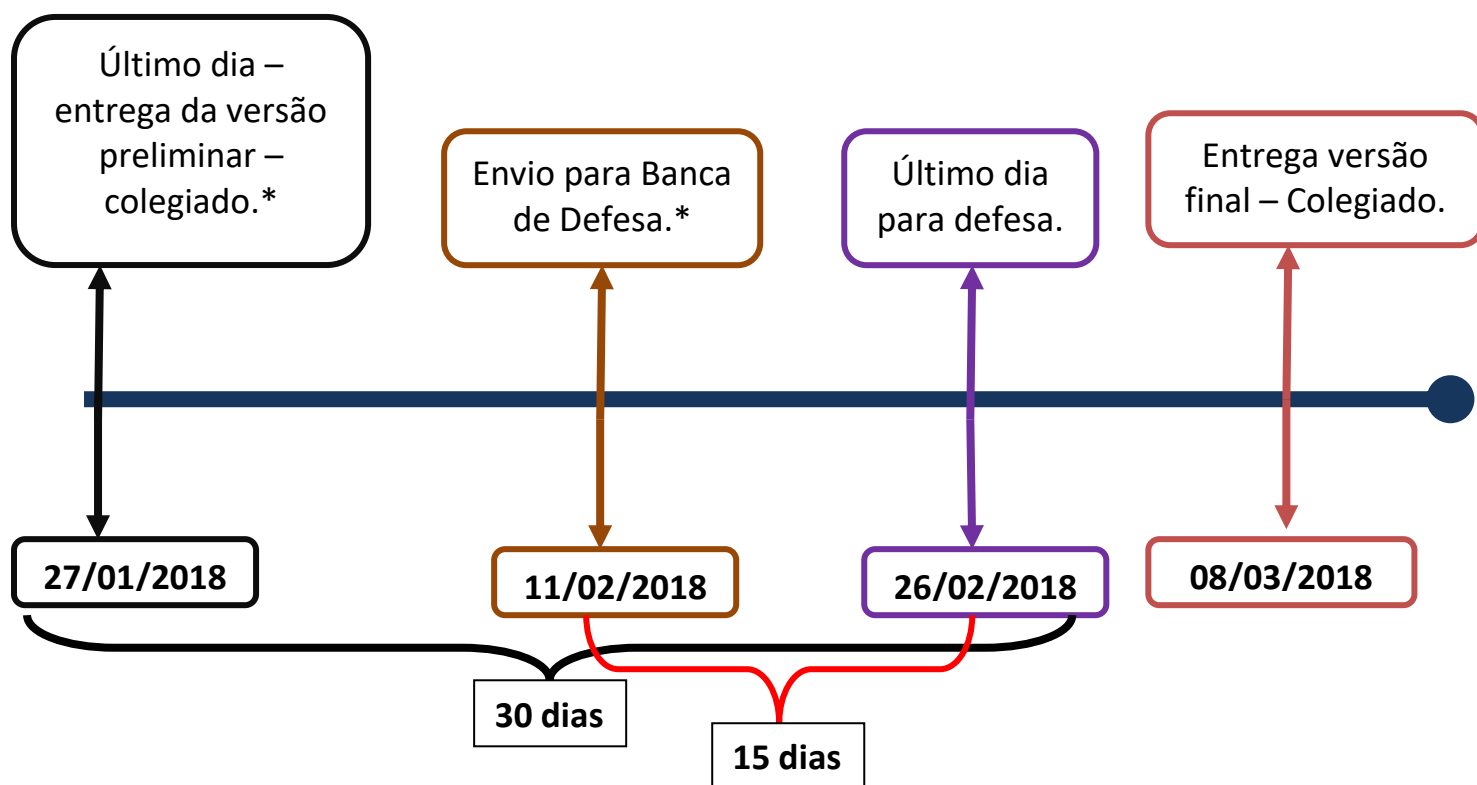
Último dia – entrega da versão preliminar – colegiado.*

Envio para Banca de Defesa.*

Último dia para defesa.

Entrega versão final – Colegiado.

27/01/2018

11/02/2018

26/02/2018

08/03/2018

30 dias

15 dias